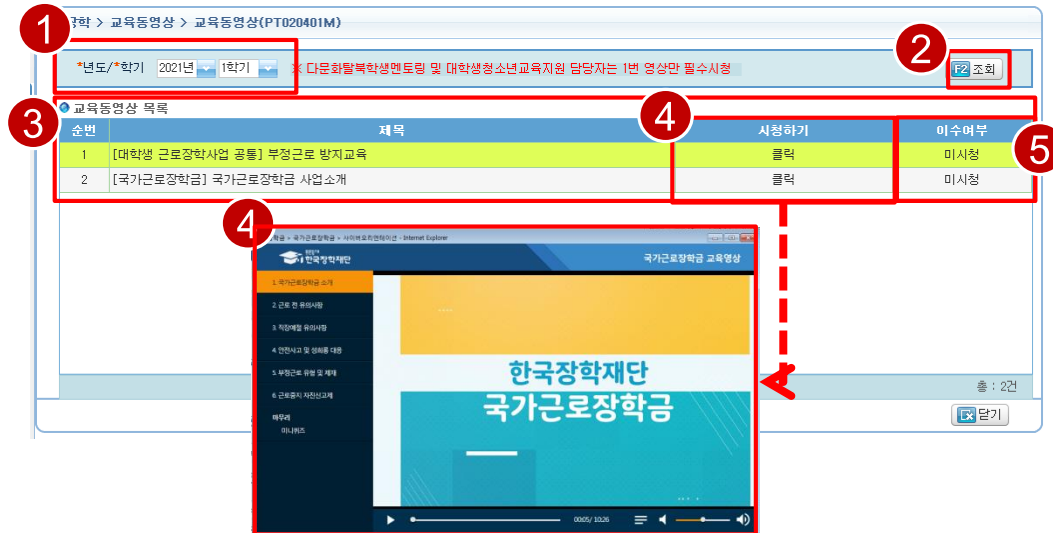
장학 > 교육동영상 > 교육동영상(PT020401M)

1

*년도/*학기 2021년 1학기 ※ 다문화탈북학생멘토링 및 대학생청소년교육지원 담당자는 1번 영상만 필수시청

2

F2 조회

3

교육동영상 목록

4

5

| 순번 | 제목 | 시청하기 | 이수여부 |
|---|---|---|---|
| 1 | [대학생 근로장학사업 공통] 부정근로 방지교육 | 클릭 | 미시청 |
| 2 | [국가근로장학금] 국가근로장학금 사업소개 | 클릭 | 미시청 |

4

학금 » 국가근로장학금 » 사이버모리엔테이션 - Internet Explorer

한국장학재단

국가근로장학금 교육영상

1. 국가근로장학금 소개

2. 근로 전 유의사항

3. 직장예절 유의사항

4. 안전사고 및 성희롱 대응

5. 부정근로 유형 및 제재

6. 근로중지 자진신고제

마무리

미니퀴즈

한국장학재단
국가근로장학금

00:05/ 10:26

총 : 2건

닫기